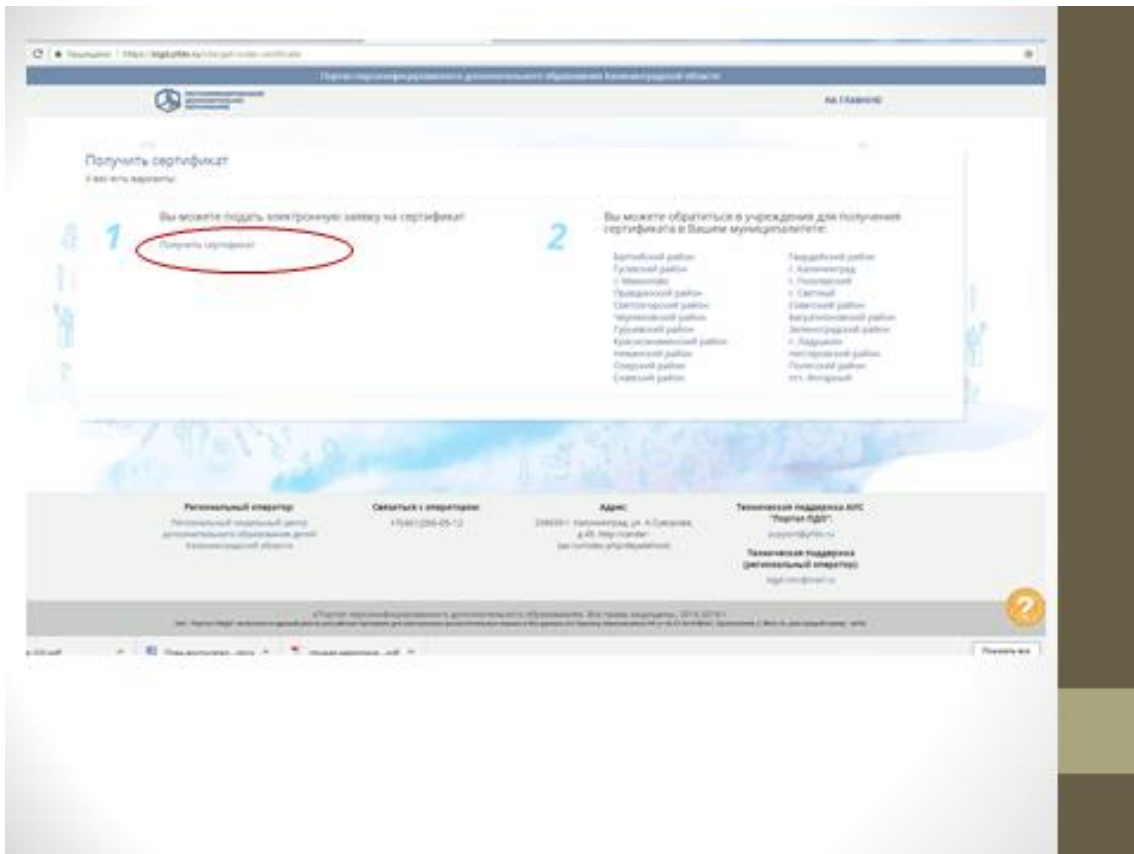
Получить сертификат

У вас есть варианты:

1

Вы можете подать электронную заявку на сертификат

Получить сертификат

2

Вы можете обратиться в учреждения для получения сертификата в Вашем муниципалитете:

Багратионовский район
Гурьевский район
г. Мамоново
Правдинский район
Светлогорский район
Черняховский район
Гусевский район
Краснознаменский район
Неманский район
Озерский район
Славский район

Гвардейский район
г. Калининград
г. Пионерский
г. Светлый
Советский район
Балтийский район
Зеленоградский район
г. Ладушкин
Нестеровский район
Полесский район
пгт. Янтарный

Региональный оператор:

Связаться с оператором:

Адрес:

Техническая поддержка

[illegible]

НА ГЛАВНУЮ